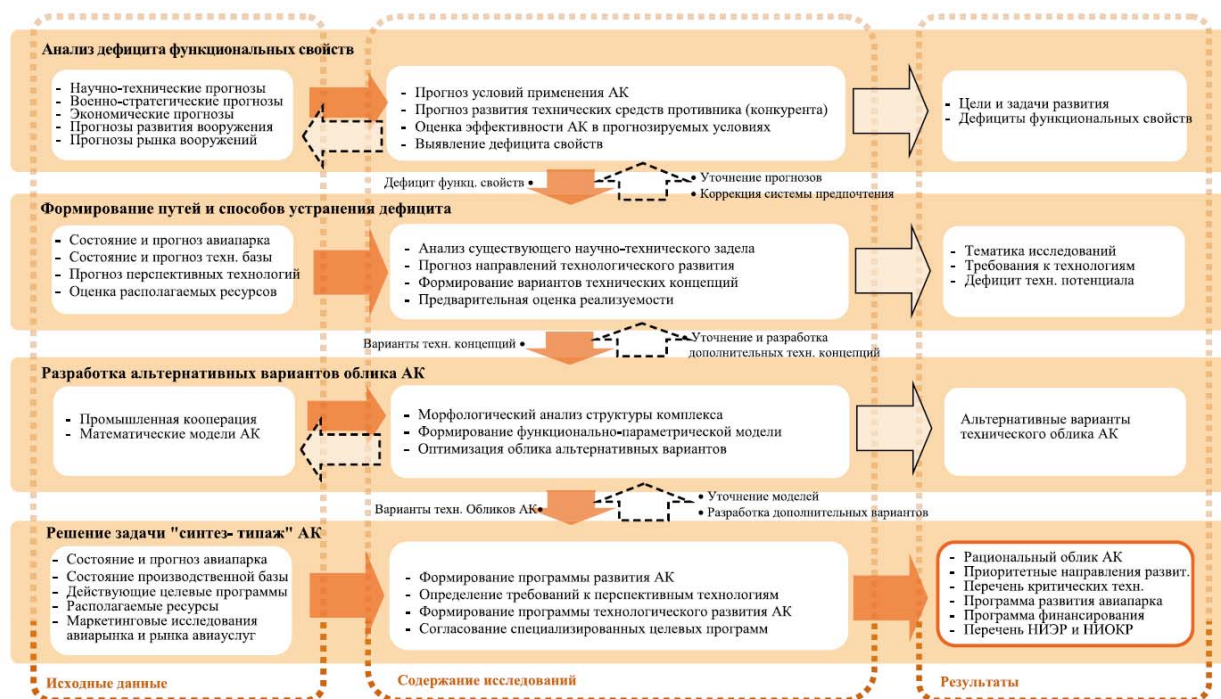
Анализ дефицита функциональных свойств

- Научно-технические прогнозы
- Военно-стратегические прогнозы
- Экономические прогнозы
- Прогнозы развития вооружения
- Прогнозы рынка вооружений

- Прогноз условий применения АК
- Прогноз развития технических средств противника (конкурента)
- Оценка эффективности АК в прогнозируемых условиях
- Выявление дефицита свойств

- Цели и задачи развития
- Дефициты функциональных свойств

Дефицит функц. свойств • Уточнение прогнозов • Коррекция системы предпочтения

Формирование путей и способов устранения дефицита

- Состояние и прогноз авиапарка
- Состояние и прогноз техн. базы
- Прогноз перспективных технологий
- Оценка располагаемых ресурсов

- Анализ существующего научно-технического задела
- Прогноз направлений технологического развития
- Формирование вариантов технических концепций
- Предварительная оценка реализуемости

- Тематика исследований
- Требования к технологиям
- Дефицит техн. потенциала

Варианты техн. концепций • Уточнение и разработка дополнительных техн. концепций

Разработка альтернативных вариантов облика АК

- Промышленная кооперация
- Математические модели АК

- Морфологический анализ структуры комплекса
- Формирование функционально-параметрической модели
- Оптимизация облика альтернативных вариантов

Альтернативные варианты технического облика АК

Варианты техн. Обликов АК • Уточнение моделей • Разработка дополнительных вариантов

Решение задачи "синтез- типаж" АК

- Состояние и прогноз авиапарка
- Состояние производственной базы
- Действующие целевые программы
- Располагаемые ресурсы
- Маркетинговые исследования авиарынка и рынка авиауслуг

- Формирование программы развития АК
- Определение требований к перспективным технологиям
- Формирование программы технологического развития АК
- Согласование специализированных целевых программ

- Рациональный облик АК
- Приоритетные направления развит.
- Перечень критических техн.
- Программа развития авиапарка
- Программа финансирования
- Перечень НИЭР и НИОКР

Исходные данные

Содержание исследований

Результаты